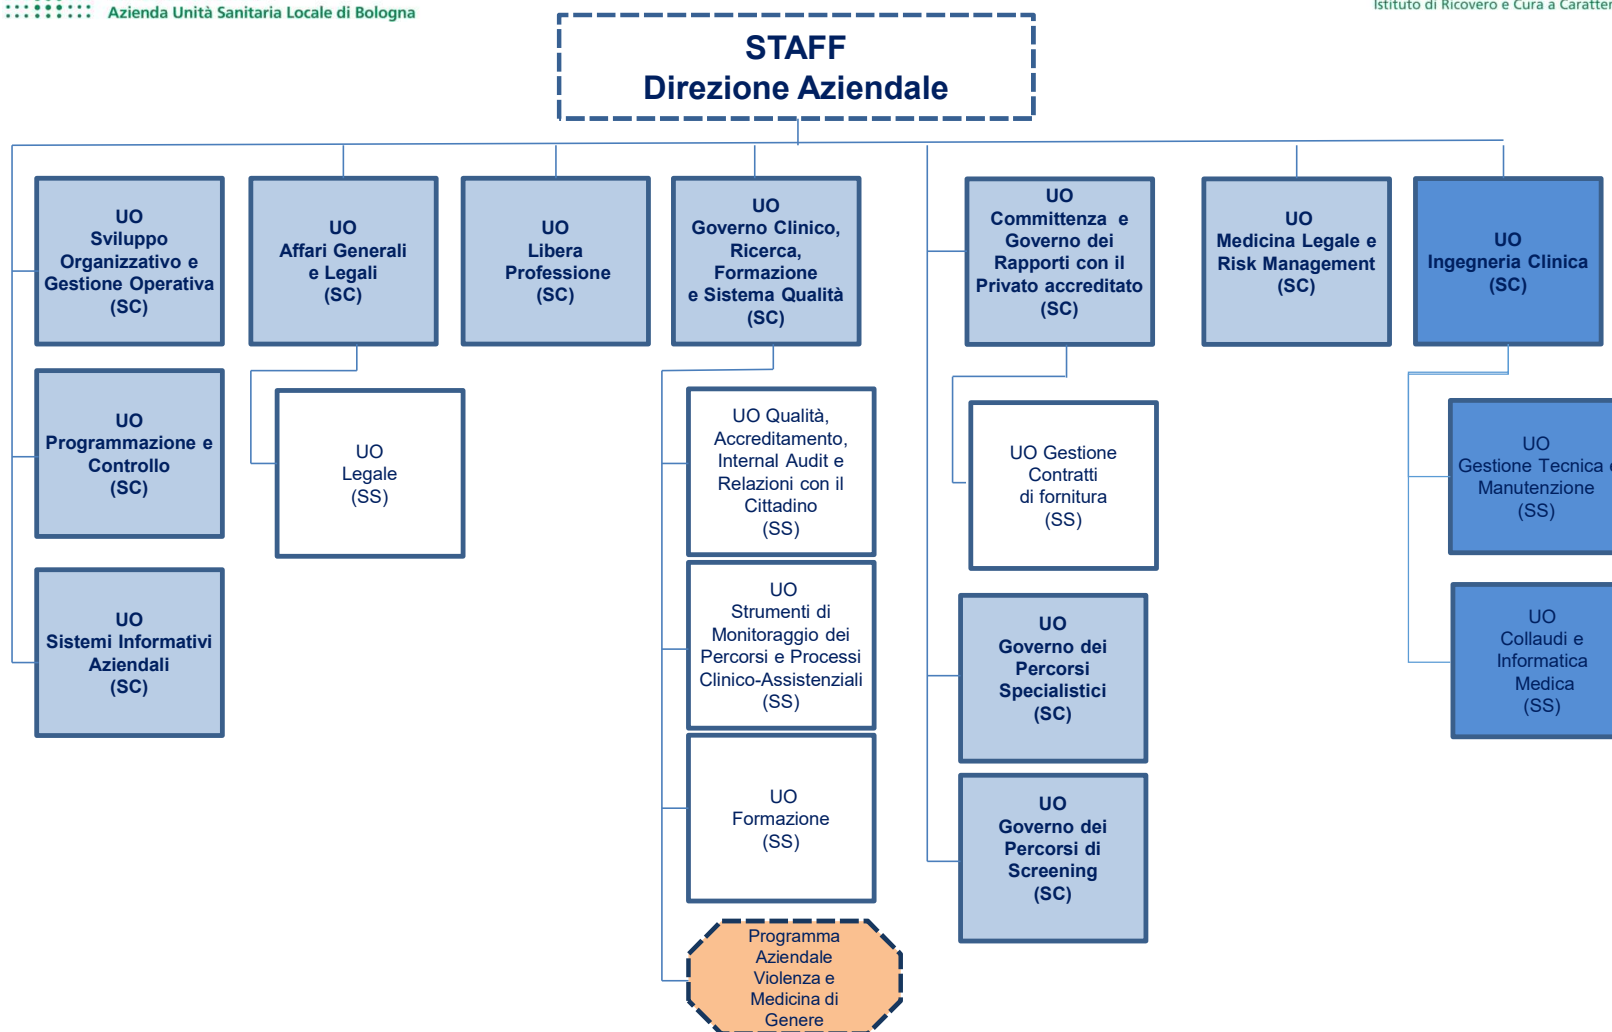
Azienda Unità Sanitaria Locale di Bologna

Istituto di Ricovero e Cura a Caratter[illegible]

STAFF
Direzione Aziendale

UO
Sviluppo Organizzativo e Gestione Operativa
(SC)

UO
Affari Generali e Legali
(SC)

UO
Libera Professione
(SC)

UO
Governo Clinico, Ricerca, Formazione e Sistema Qualità
(SC)

UO
Committenza e Governo dei Rapporti con il Privato accreditato
(SC)

UO
Medicina Legale e Risk Management
(SC)

UO
Ingegneria Clinica
(SC)

UO
Programmazione e Controllo
(SC)

UO
Sistemi Informativi Aziendali
(SC)

UO
Legale
(SS)

UO Qualità, Accreditamento, Internal Audit e Relazioni con il Cittadino
(SS)

UO
Strumenti di Monitoraggio dei Percorsi e Processi Clinico-Assistenziali
(SS)

UO
Formazione
(SS)

Programma Aziendale Violenza e Medicina di Genere

UO Gestione Contratti di fornitura
(SS)

UO
Governo dei Percorsi Specialistici
(SC)

UO
Governo dei Percorsi di Screening
(SC)

UO
Gestione Tecnica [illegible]
Manutenzione
(SS)

UO
Collaudi e Informatica Medica
(SS)